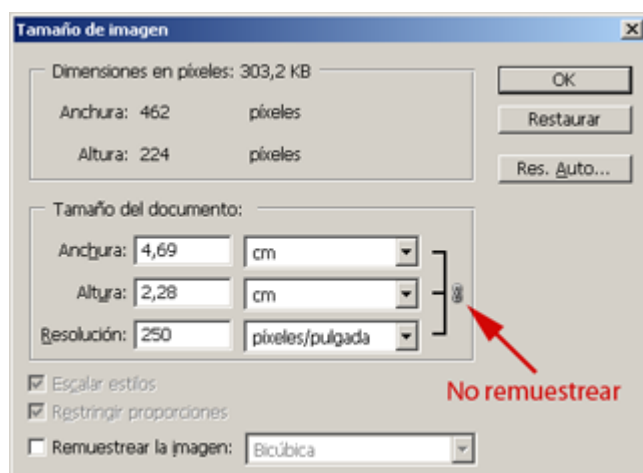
Tamaño de imagen

Dimensiones en píxeles: 303,2 KB

Anchura: 462 píxeles

Altura: 224 píxeles

Tamaño del documento:

Anchura: 4,69 cm

Altura: 2,28 cm

Resolución: 250 píxeles/pulgada

Escalar estilos

Restringir proporciones

Remuestrear la imagen: Bicúbica

OK

Restaurar

Res. Auto...

No remuestrear